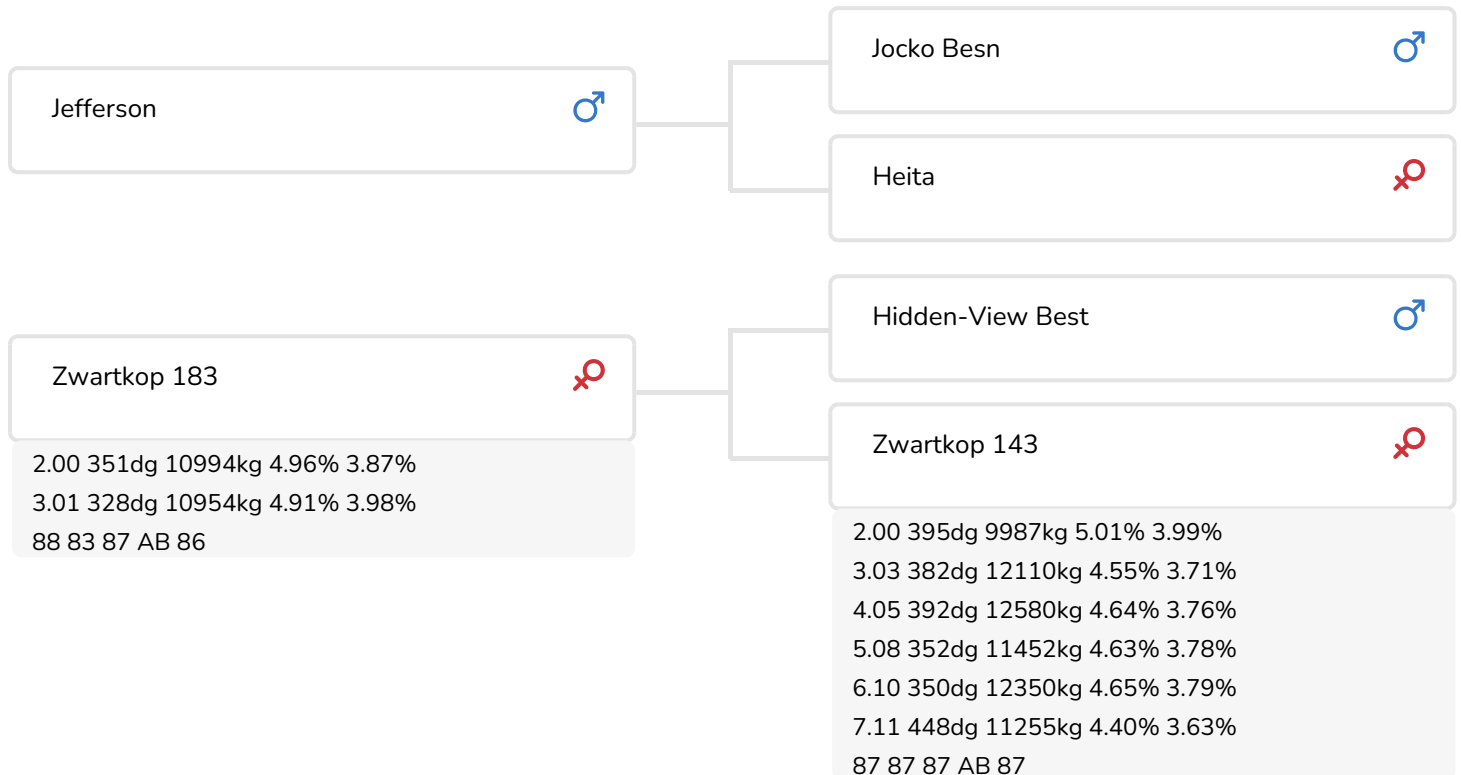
Jefferson ♂

Jocko Besn ♂

Heita ♀

Zwartkop 183 ♀

2.00 351dg 10994kg 4.96% 3.87%
3.01 328dg 10954kg 4.91% 3.98%
88 83 87 AB 86

Hidden-View Best ♂

Zwartkop 143 ♀

2.00 395dg 9987kg 5.01% 3.99%
3.03 382dg 12110kg 4.55% 3.71%
4.05 392dg 12580kg 4.64% 3.76%
5.08 352dg 11452kg 4.63% 3.78%
6.10 350dg 12350kg 4.65% 3.79%
7.11 448dg 11255kg 4.40% 3.63%
87 87 87 AB 87